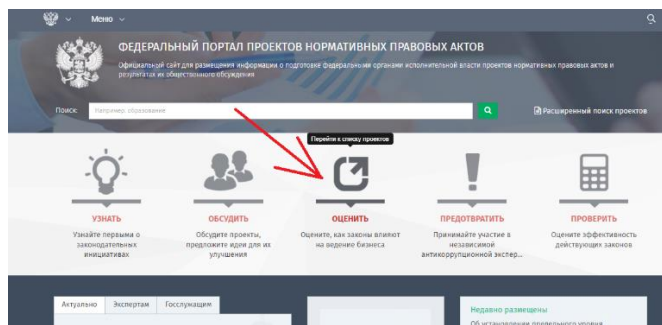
Меню

ФЕДЕРАЛЬНЫЙ ПОРТАЛ ПРОЕКТОВ НОРМАТИВНЫХ ПРАВОВЫХ АКТОВ

Официальный сайт для размещения информации о подготовке федеральными органами исполнительной власти проектов нормативных правовых актов и результатах их общественного обсуждения

Поиск: Например, образование

Расширенный поиск проектов

Перейти к списку проектов

УЗНАТЬ
Узнайте первыми о законодательных инициативах

ОБСУДИТЬ
Обсудите проекты, предложите идеи для их улучшения

ОЦЕНИТЬ
Оцените, как законы влияют на ведение бизнеса

ПРЕДОТВРАТИТЬ
Принимайте участие в независимой антикоррупционной экспер...

ПРОВЕРИТЬ
Оцените эффективность действующих законов

Актуально | Экспертам | Госслужащим

Недавно размещены:
Об установлении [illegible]